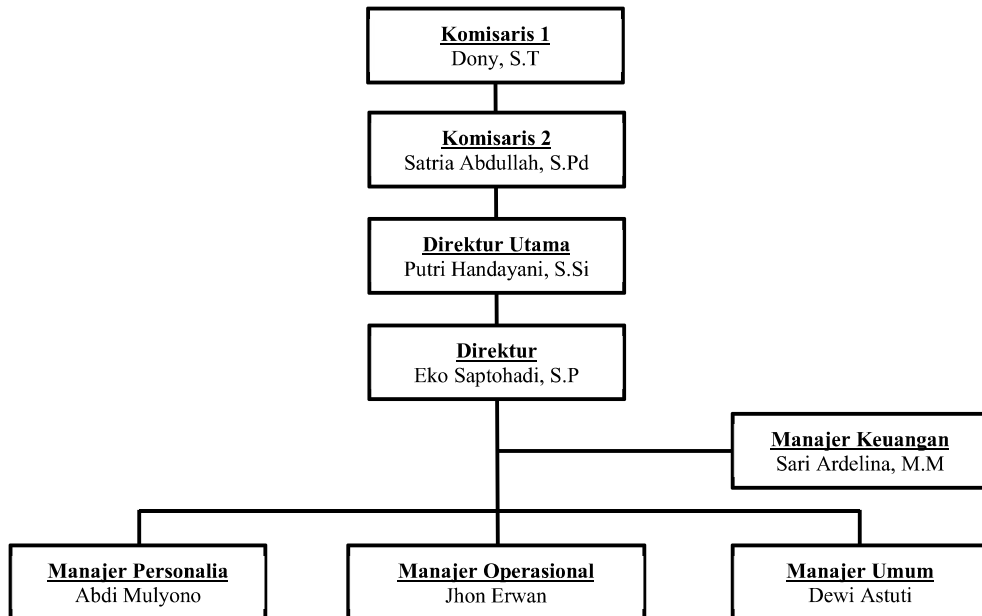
Komisaris 1
Dony, S.T

Komisaris 2
Satria Abdullah, S.Pd

Direktur Utama
Putri Handayani, S.Si

Direktur
Eko Saptohadi, S.P

Manajer Keuangan
Sari Ardelina, M.M

Manajer Personalia
Abdi Mulyono

Manajer Operasional
Jhon Erwan

Manajer Umum
Dewi Astuti